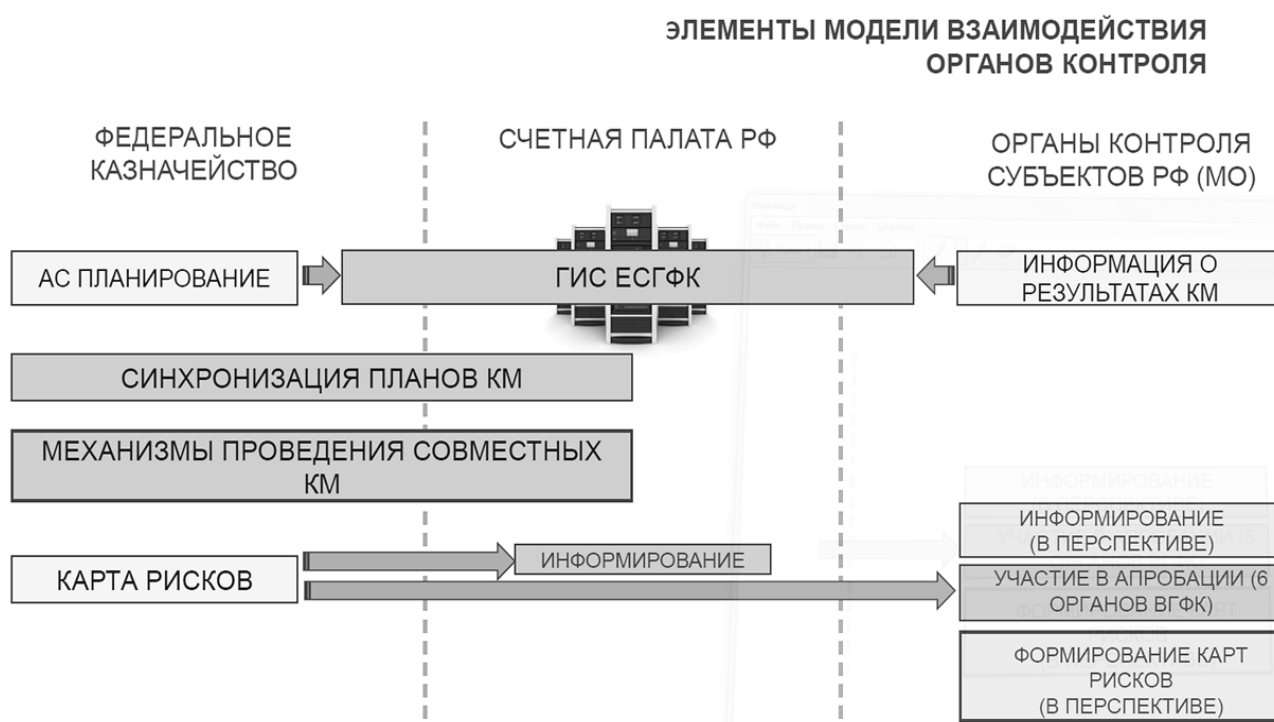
ЭЛЕМЕНТЫ МОДЕЛИ ВЗАИМОДЕЙСТВИЯ ОРГАНОВ КОНТРОЛЯ

ФЕДЕРАЛЬНОЕ КАЗНАЧЕЙСТВО

СЧЕТНАЯ ПАЛАТА РФ

ОРГАНЫ КОНТРОЛЯ СУБЪЕКТОВ РФ (МО)

АС ПЛАНИРОВАНИЕ

ГИС ЕСГФК

ИНФОРМАЦИЯ О РЕЗУЛЬТАТАХ КМ

СИНХРОНИЗАЦИЯ ПЛАНОВ КМ

МЕХАНИЗМЫ ПРОВЕДЕНИЯ СОВМЕСТНЫХ КМ

КАРТА РИСКОВ

ИНФОРМИРОВАНИЕ

ИНФОРМИРОВАНИЕ (В ПЕРСПЕКТИВЕ)

УЧАСТИЕ В АПРОБАЦИИ (6 ОРГАНОВ ВГФК)

ФОРМИРОВАНИЕ КАРТ РИСКОВ (В ПЕРСПЕКТИВЕ)